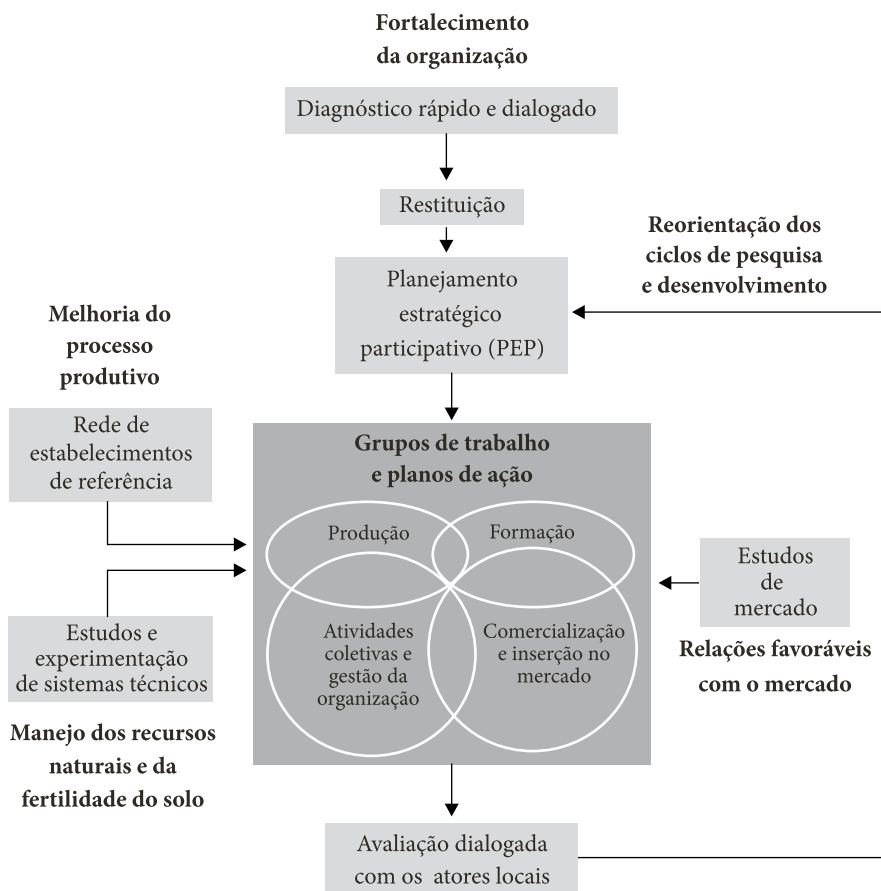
Fortalecimento da organização

Diagnóstico rápido e dialogado

Restituição

Reorientação dos ciclos de pesquisa e desenvolvimento

Planejamento estratégico participativo (PEP)

Melhoria do processo produtivo

Rede de estabelecimentos de referência

Grupos de trabalho e planos de ação

Produção

Formação

Atividades coletivas e gestão da organização

Comercialização e inserção no mercado

Estudos de mercado

Relações favoráveis com o mercado

Estudos e experimentação de sistemas técnicos

Manejo dos recursos naturais e da fertilidade do solo

Avaliação dialogada com os atores locais